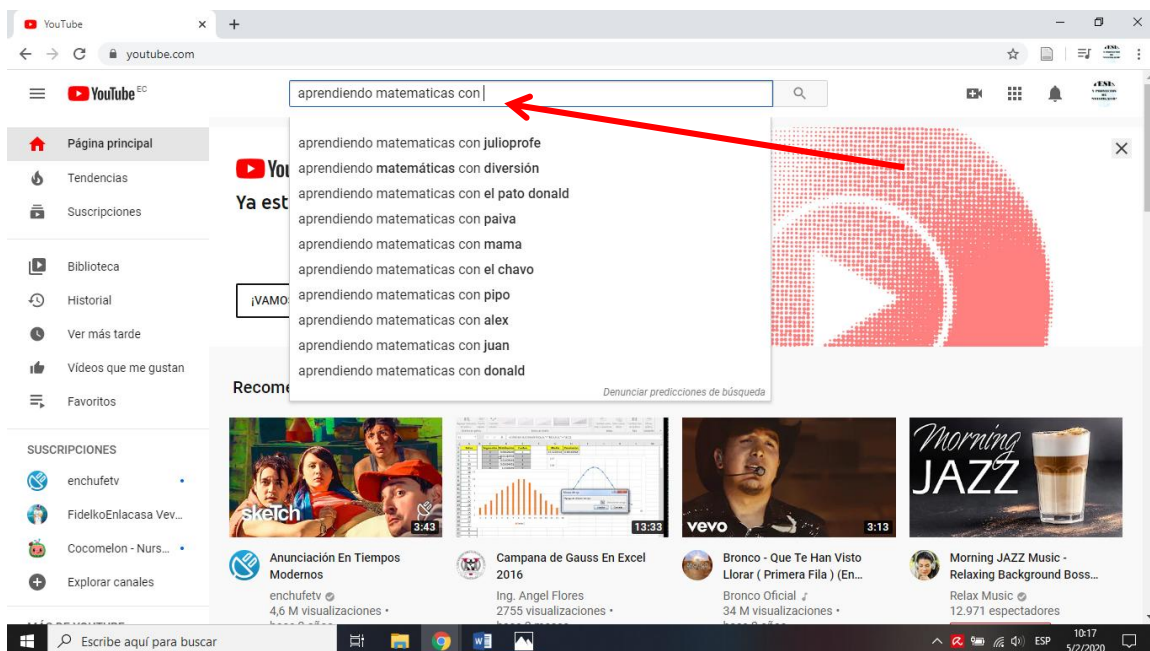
YouTube ×
youtube.com

YouTube EC
aprendiendo matematicas con

aprendiendo matematicas con julioprofe
aprendiendo matemáticas con diversión
aprendiendo matematicas con el pato donald
aprendiendo matematicas con paiva
aprendiendo matematicas con mama
aprendiendo matematicas con el chavo
aprendiendo matematicas con pipo
aprendiendo matematicas con alex
aprendiendo matematicas con juan
aprendiendo matematicas con donald
Denunciar predicciones de búsqueda

Página principal
Tendencias
Suscripciones
Biblioteca
Historial
Ver más tarde
Videos que me gustan
Favoritos

SUSCRIPCIONES
enchufetv
FidelkoEnlacasa Vev...
Cocomelon - Nurs...
Explorar canales

You
Ya est
¡VAMOS
Recome

sketch 3:43
Anunciación En Tiempos Modernos
enchufetv
4,6 M visualizaciones •

13:33
Campana de Gauss En Excel 2016
Ing. Angel Flores
2755 visualizaciones •

vevo 3:13
Bronco - Que Te Han Visto Llorar ( Primera Fila ) (En...
Bronco Oficial
34 M visualizaciones •

Morning JAZZ
Morning JAZZ Music - Relaxing Background Boss...
Relax Music
12.971 espectadores

Escribe aquí para buscar
ESP 10:17 5/2/2020